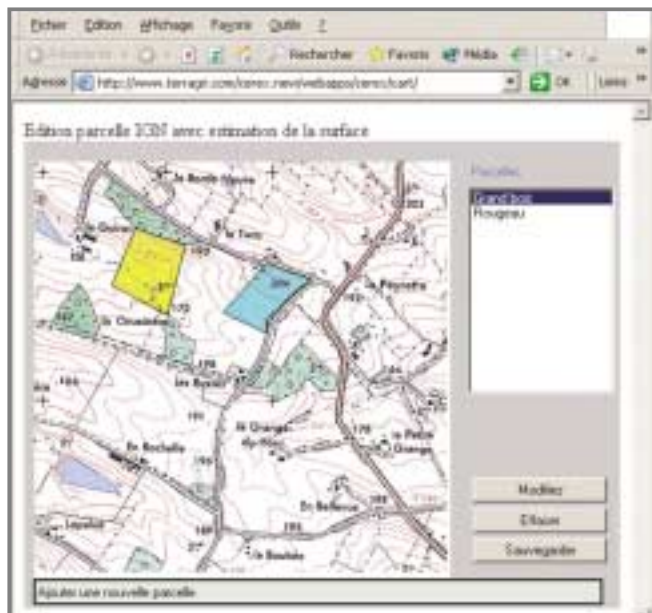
Fichier Edition Affichage Favoris Outils ?

Précédente Rechercher Favoris Média

Adresse http://www.terragir.com/cereo.navel/webapps/cereo/carto/ OK Liens

Edition parcelle IGN avec estimation de la surface

la Borde-Neuve
Guinet
le Tronc
la Peyrolle
St Chaubérine
les Blyaux
St Granges du-Mas
En Rochelle
la Petite Grange
En Bellevue
Lespinet
la Boulide

Parcelles
Grand bois
Rougeau

Modifier
Effacer
Sauvegarder

Ajoutez une nouvelle parcelle